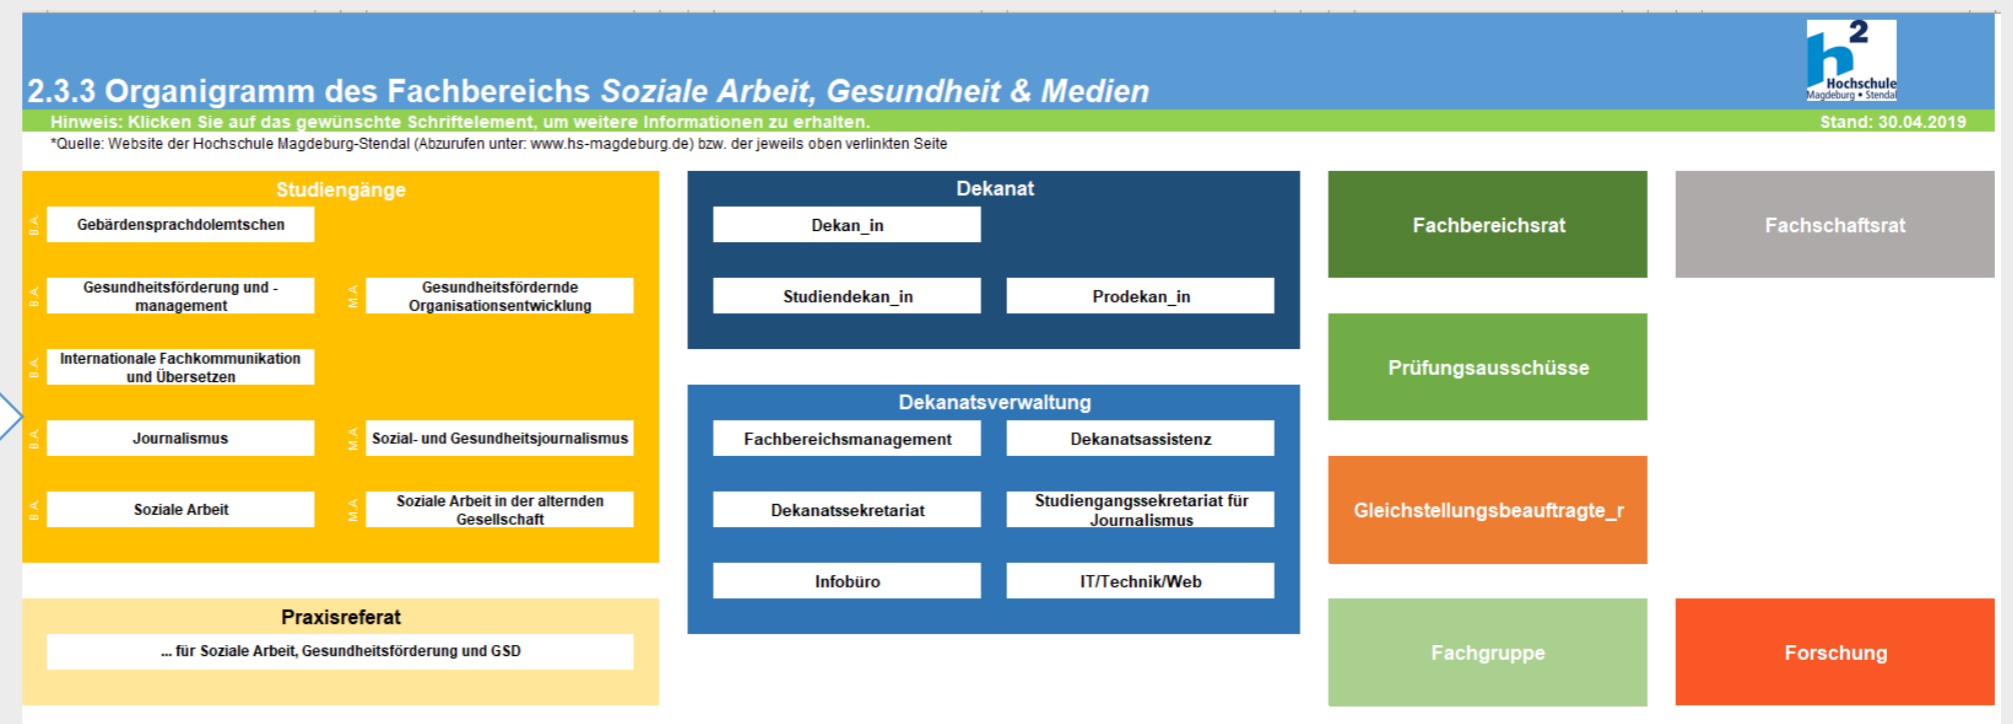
2.3.3 Organigramm des Fachbereichs *Soziale Arbeit, Gesundheit & Medien*

h2 Hochschule Magdeburg • Stendal

Hinweis: Klicken Sie auf das gewünschte Schriftelement, um weitere Informationen zu erhalten.

Stand: 30.04.2019

*Quelle: Website der Hochschule Magdeburg-Stendal (Abzurufen unter: www.hs-magdeburg.de) bzw. der jeweils oben verlinkten Seite

Studiengänge

B.A. Gebärdensprachdolemtschen

B.A. Gesundheitsförderung und -management

M.A. Gesundheitsfördernde Organisationsentwicklung

B.A. Internationale Fachkommunikation und Übersetzen

B.A. Journalismus

M.A. Sozial- und Gesundheitsjournalismus

B.A. Soziale Arbeit

M.A. Soziale Arbeit in der alternden Gesellschaft

Praxisreferat

... für Soziale Arbeit, Gesundheitsförderung und GSD

Dekanat

Dekan_in

Studiendekan_in

Prodekan_in

Dekanatsverwaltung

Fachbereichsmanagement

Dekanatsassistenz

Dekanatssekretariat

Studiengangssekretariat für Journalismus

Infobüro

IT/Technik/Web

Fachbereichsrat

Fachschaftsrat

Prüfungsausschüsse

Gleichstellungsbeauftragte_r

Fachgruppe

Forschung